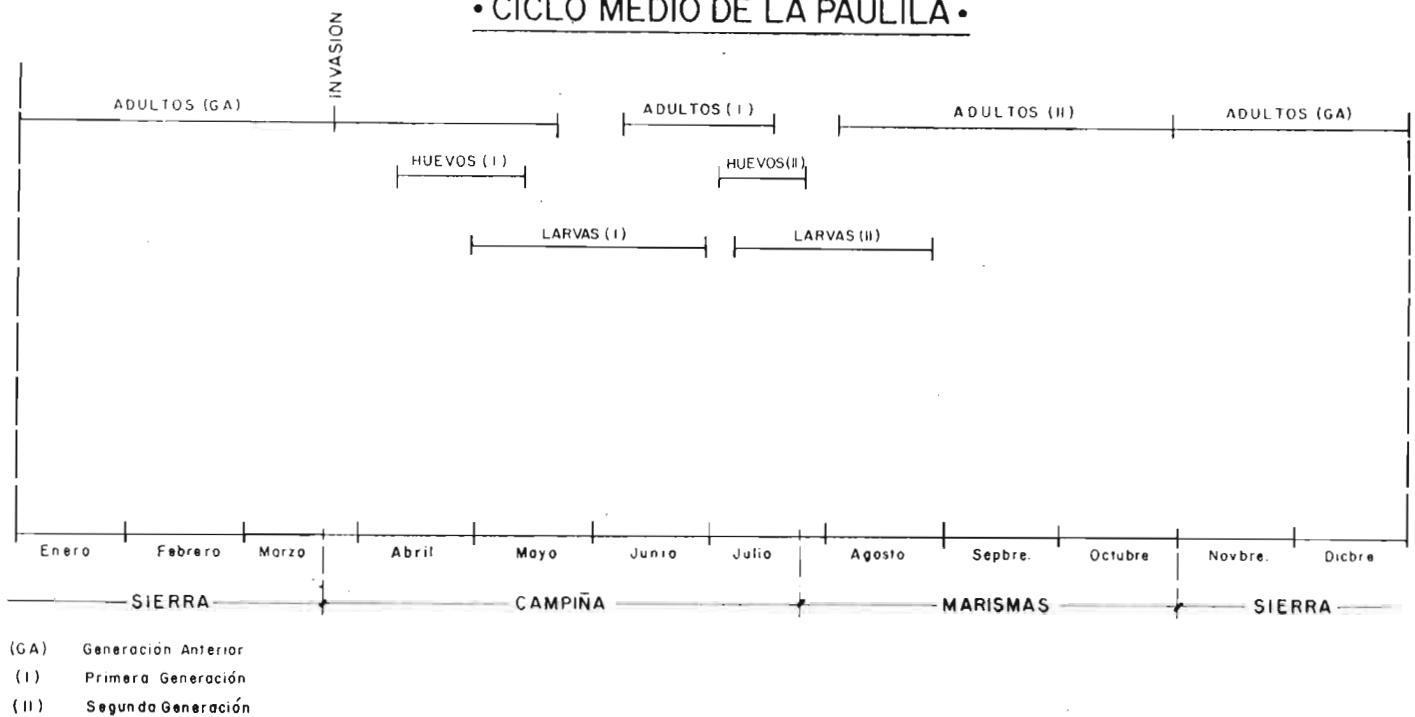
• CICLO MEDIO DE LA PAULILA •

INVASION

ADULTOS (GA)

ADULTOS (I)

ADULTOS (II)

ADULTOS (GA)

HUEVOS (I)

HUEVOS (II)

LARVAS (I)

LARVAS (II)

Enero Febrero Marzo Abril Mayo Junio Julio Agosto Sepbre. Octubre Novbre. Dicbre

SIERRA CAMPIÑA MARISMAS SIERRA

(GA) Generación Anterior
(I) Primera Generación
(II) Segunda Generación